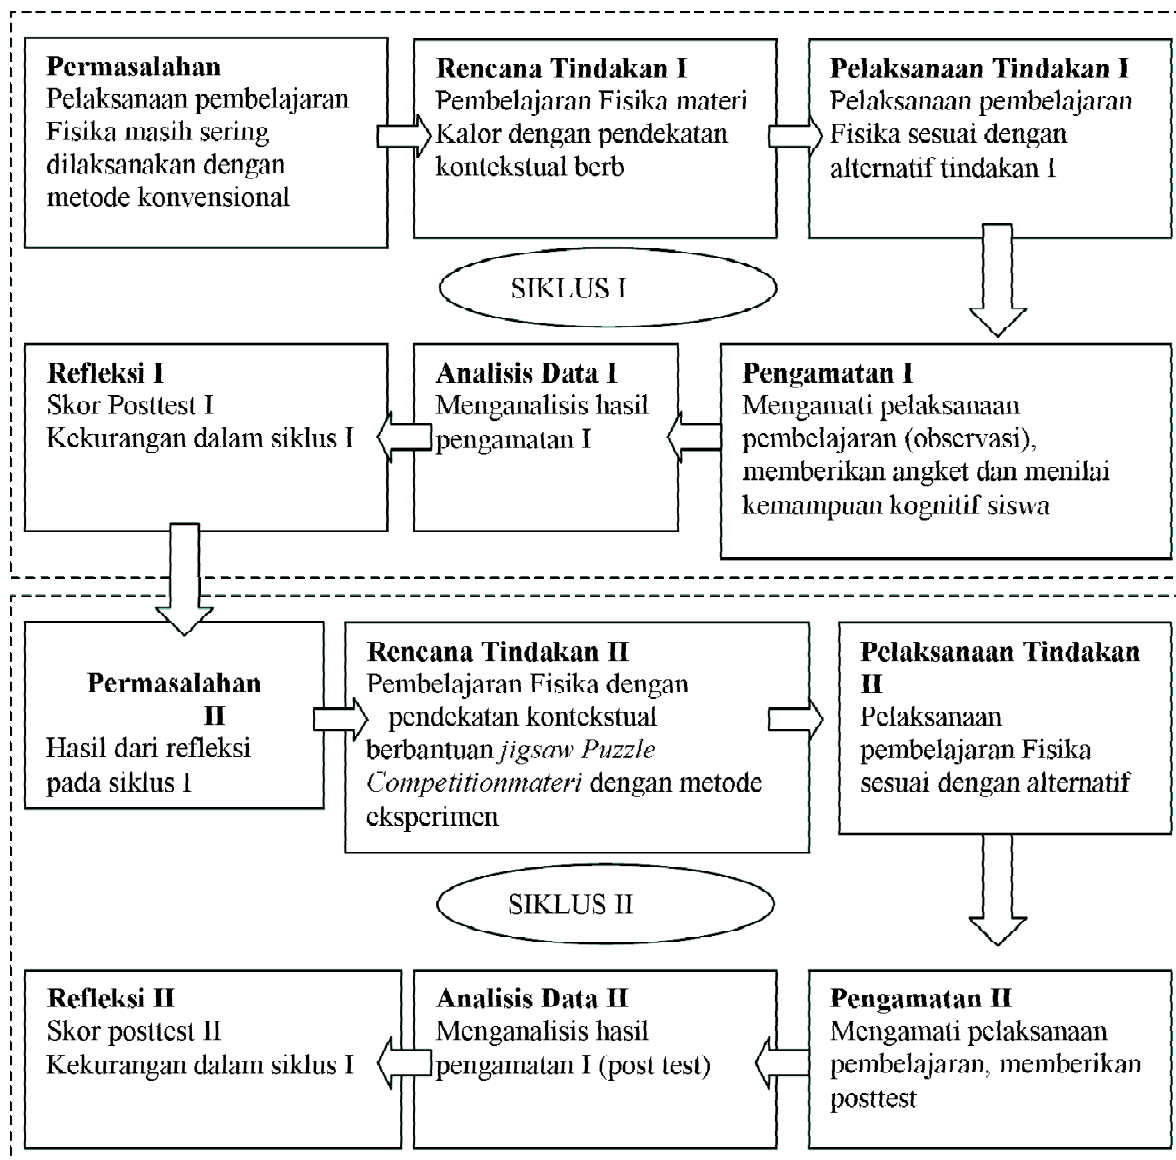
**Permasalahan**
Pelaksanaan pembelajaran Fisika masih sering dilaksanakan dengan metode konvensional

**Rencana Tindakan I**
Pembelajaran Fisika materi Kalor dengan pendekatan kontekstual berb

**Pelaksanaan Tindakan I**
Pelaksanaan pembelajaran Fisika sesuai dengan alternatif tindakan I

SIKLUS I

**Refleksi I**
Skor Posttest I
Kekurangan dalam siklus I

**Analisis Data I**
Menganalisis hasil pengamatan I

**Pengamatan I**
Mengamati pelaksanaan pembelajaran (observasi), memberikan angket dan menilai kemampuan kognitif siswa

**Permasalahan II**
Hasil dari refleksi pada siklus I

**Rencana Tindakan II**
Pembelajaran Fisika dengan pendekatan kontekstual berbantuan *jigsaw Puzzle Competitionmateri* dengan metode eksperimen

**Pelaksanaan Tindakan II**
Pelaksanaan pembelajaran Fisika sesuai dengan alternatif

SIKLUS II

**Refleksi II**
Skor posttest II
Kekurangan dalam siklus I

**Analisis Data II**
Menganalisis hasil pengamatan I (post test)

**Pengamatan II**
Mengamati pelaksanaan pembelajaran, memberikan posttest